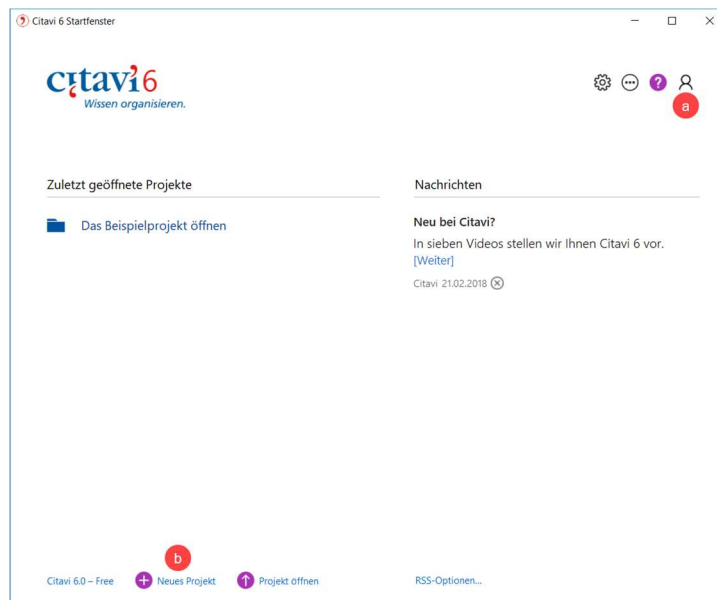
Citavi 6 Startfenster

citavi6
Wissen organisieren.

a

Zuletzt geöffnete Projekte

Das Beispielprojekt öffnen

Nachrichten

Neu bei Citavi?

In sieben Videos stellen wir Ihnen Citavi 6 vor. [Weiter]

Citavi 21.02.2018

b

Citavi 6.0 – Free

Neues Projekt

Projekt öffnen

RSS-Optionen...